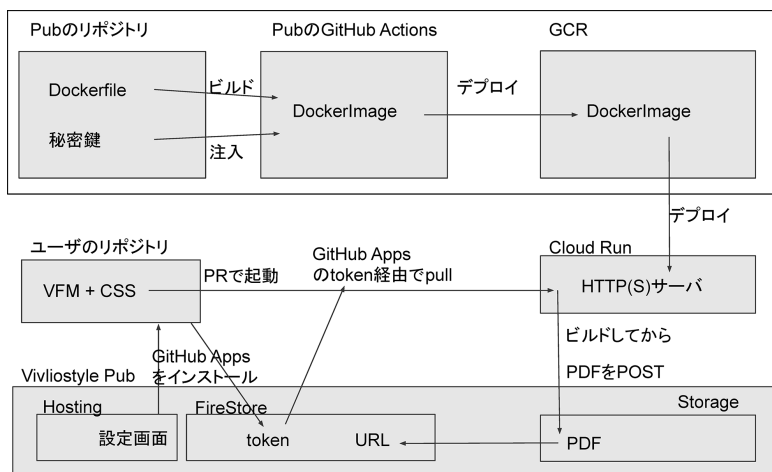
Pubのリポジトリ

PubのGitHub Actions

GCR

Dockerfile

ビルド

DockerImage

デプロイ

DockerImage

秘密鍵

注入

デプロイ

ユーザのリポジトリ

GitHub Apps のtoken経由でpull

Cloud Run

VFM + CSS

PRで起動

HTTP(S)サーバ

ビルドしてから

GitHub Apps をインストール

PDFをPOST

Vivliostyle Pub

Hosting

FireStore

Storage

設定画面

token

URL

PDF